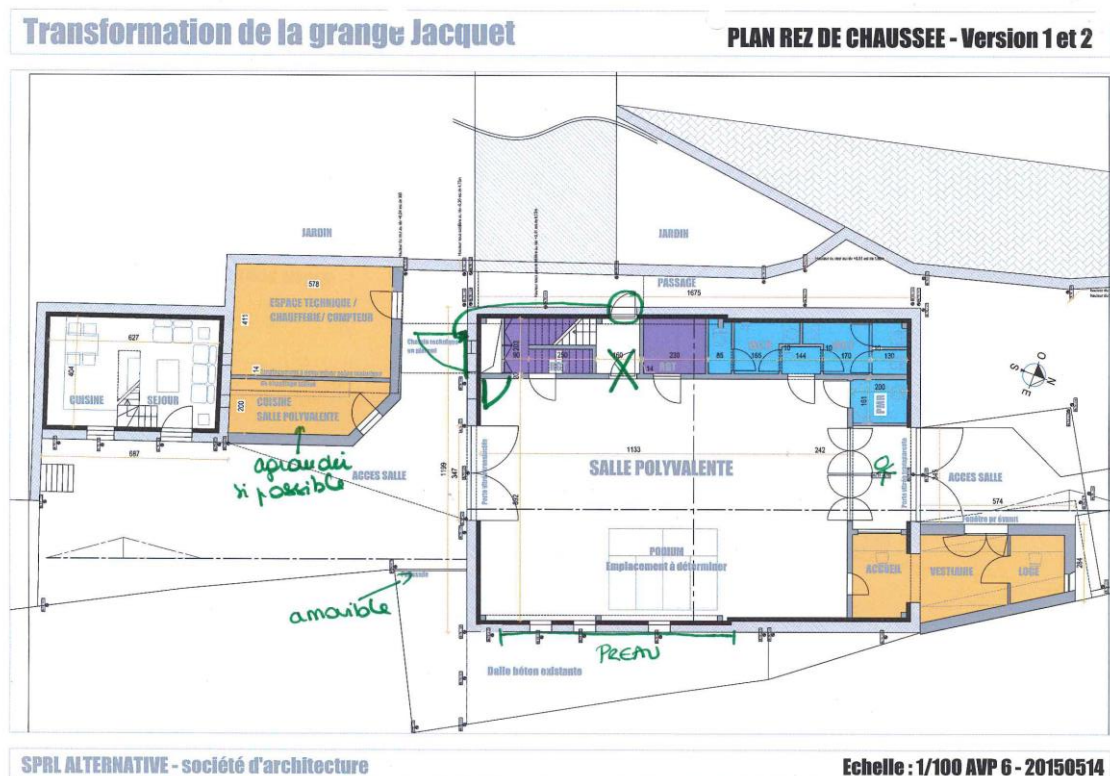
Transformation de la grange Jacquet

PLAN REZ DE CHAUSSEE - Version 1 et 2

JARDIN

JARDIN

PASSAGE

1675

578

ESPACE TECHNIQUE / CHAUFFERIE / COMPTEUR

411

627

404

CUISINE

SEJOUR

14

200

CUISINE SALLE POLYVALENTE

687

agrandir si possible

ACCES SALLE

amovible

90

250

160

230

34

85

165

144

170

130

200

161

1133

242

SALLE POLYVALENTE

1199

347

ACCES SALLE

574

PODIUM

Emplacement à déterminer

ACCUEIL

VESTIAIRE

LOGE

PREAU

Dalle béton existante

SPRL ALTERNATIVE - société d'architecture

Echelle : 1/100 AVP 6 - 20150514